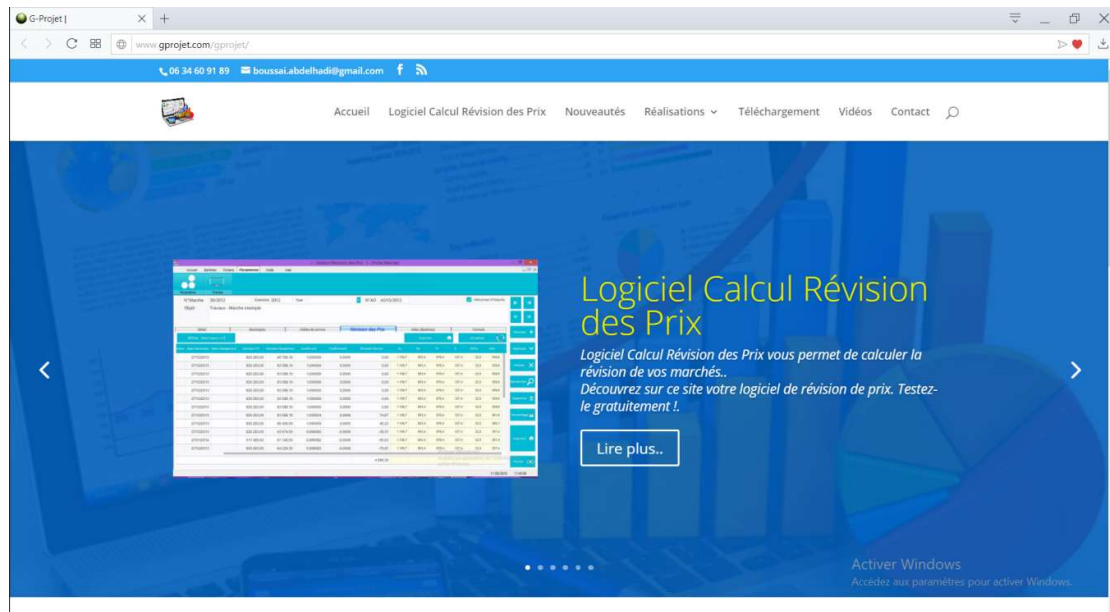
G-Projet |

www.gprojet.com/gprojet/

06 34 60 91 89 boussai.abdelhadi@gmail.com

Accueil Logiciel Calcul Révision des Prix Nouveautés Réalisations Téléchargement Vidéos Contact

Logiciel Calcul Révision des Prix

Logiciel Calcul Révision des Prix vous permet de calculer la révision de vos marchés..
Découvrez sur ce site votre logiciel de révision de prix. Testez-le gratuitement !.

Lire plus..

Activer Windows
Accédez aux paramètres pour activer Windows.